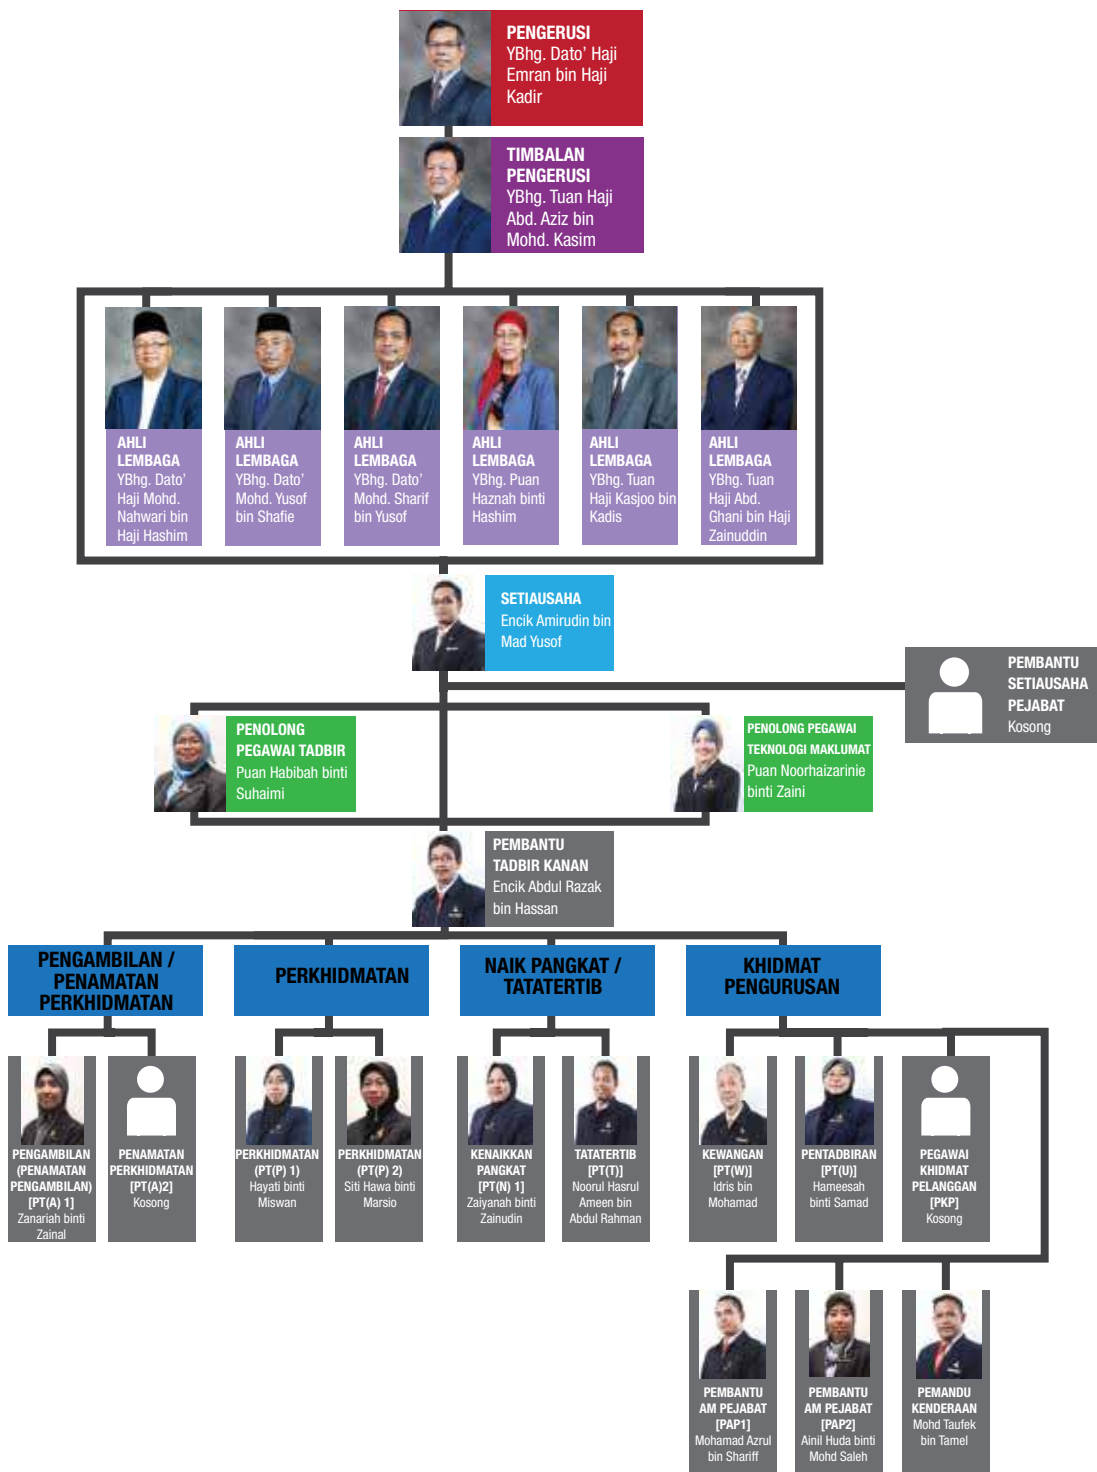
PENGERUSI
YBhg. Dato' Haji Emran bin Haji Kadir

TIMBALAN PENGERUSI
YBhg. Tuan Haji Abd. Aziz bin Mohd. Kasim

AHLI LEMBAGA
YBhg. Dato' Haji Mohd. Nahwari bin Haji Hashim

AHLI LEMBAGA
YBhg. Dato' Mohd. Yusof bin Shafie

AHLI LEMBAGA
YBhg. Dato' Mohd. Sharif bin Yusof

AHLI LEMBAGA
YBhg. Puan Haznah binti Hashim

AHLI LEMBAGA
YBhg. Tuan Haji Kasjoo bin Kadis

AHLI LEMBAGA
YBhg. Tuan Haji Abd. Ghani bin Haji Zainuddin

SETIAUSAHA
Encik Amirudin bin Mad Yusof

PEMBANTU SETIAUSAHA PEJABAT
Kosong

PENOLONG PEGAWAI TADBIR
Puan Habibah binti Suhaimi

PENOLONG PEGAWAI TEKNOLOGI MAKLUMAT
Puan Noorhaizarinie binti Zaini

PEMBANTU TADBIR KANAN
Encik Abdul Razak bin Hassan

PENGAMBILAN / PENAMATAN PERKHIDMATAN

PERKHIDMATAN

NAIK PANGKAT / TATATERTIB

KHIDMAT PENGURUSAN

PENGAMBILAN (PENAMATAN PENGAMBILAN) [PT(A) 1]
Zanariah binti Zainal

PENAMATAN PERKHIDMATAN [PT(A)2]
Kosong

PERKHIDMATAN (PT(P) 1)
Hayati binti Miswan

PERKHIDMATAN (PT(P) 2)
Siti Hawa binti Marsio

KENAIKKAN PANGKAT [PT(N) 1]
Zaiyanah binti Zainudin

TATATERTIB [PT(T)]
Noorul Hasrul Ameen bin Abdul Rahman

KEWANGAN [PT(W)]
Idris bin Mohamad

PENTADBIRAN [PT(U)]
Hameesah binti Samad

PEGAWAI KHIDMAT PELANGGAN [PKP]
Kosong

PEMBANTU AM PEJABAT [PAP1]
Mohamad Azrul bin Shariff

PEMBANTU AM PEJABAT [PAP2]
Ainil Huda binti Mohd Saleh

PEMANDU KENDERAAN
Mohd Taufek bin Tamel